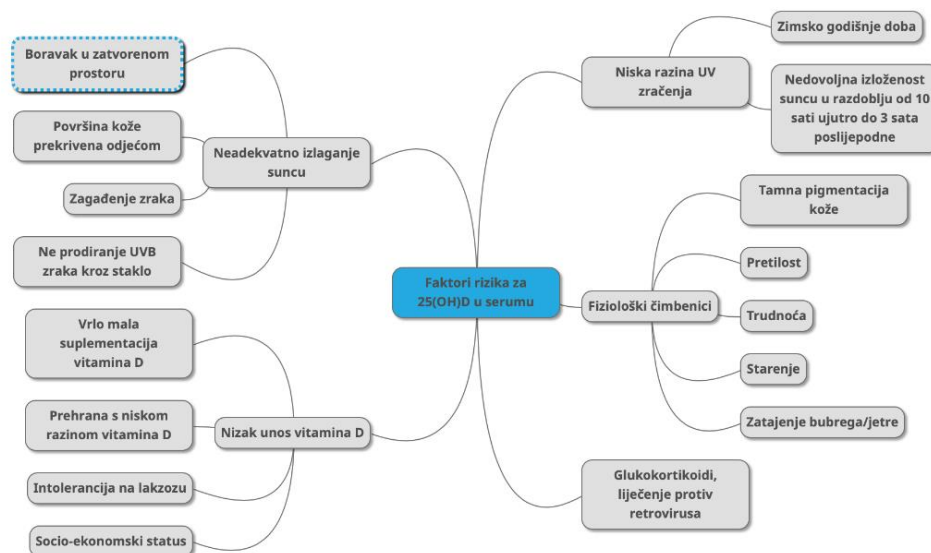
Faktori rizika za 25(OH)D u serumu

Neadekvatno izlaganje suncu

Boravak u zatvorenom prostoru

Površina kože prekrivena odjećom

Zagađenje zraka

Ne prodiranje UVB zraka kroz staklo

Nizak unos vitamina D

Vrlo mala suplementacija vitamina D

Prehrana s niskom razinom vitamina D

Intolerancija na lakzozu

Socio-ekonomski status

Niska razina UV zračenja

Zimsko godišnje doba

Nedovoljna izloženost suncu u razdoblju od 10 sati ujutro do 3 sata poslijepodne

Fiziološki čimbenici

Tamna pigmentacija kože

Pretilost

Trudnoća

Starenje

Zatajenje bubrega/jetre

Glukokortikoidi, liječenje protiv retrovirusa